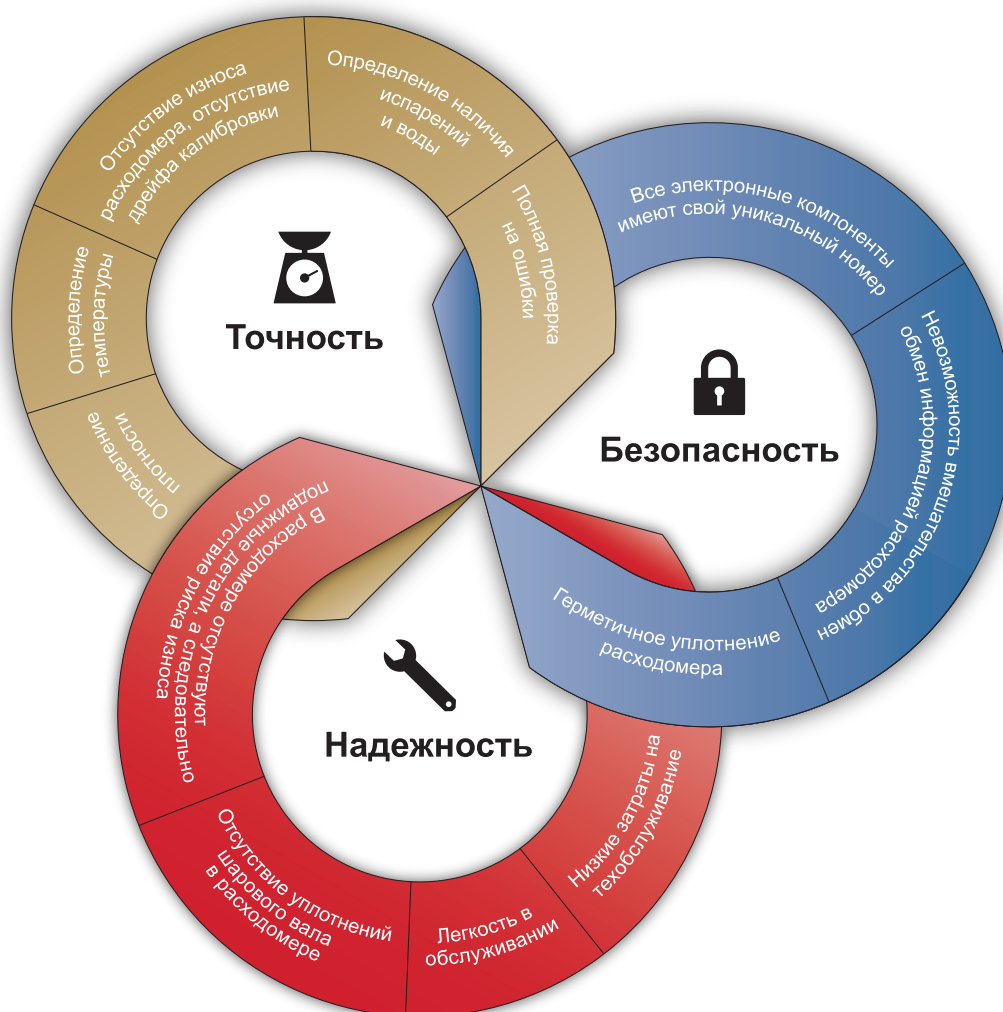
Отсутствие износа расходомера, отсутствие дрейфа калибровки

Определение наличия испарений и воды

Полная проверка на ошибки

Определение температуры

Определение плотности

Точность

Все электронные компоненты имеют свой уникальный номер

Невозможность вмешательства в обмен информацией расходомера

Безопасность

Герметичное уплотнение расходомера

В расходомере отсутствуют подвижные детали, а следовательно отсутствие риска износа

Надежность

Низкие затраты на техобслуживание

Легкость в обслуживании

Отсутствие уплотнений шарового вала в расходомере